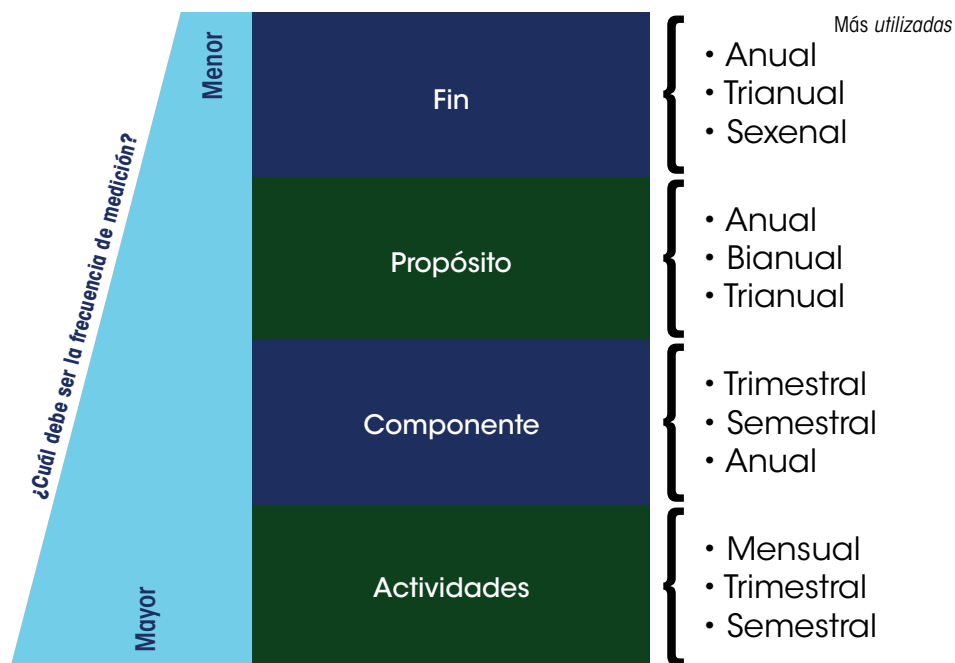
¿Cuál debe ser la frecuencia de medición?

Menor

Mayor

Más utilizadas

Fin
• Anual
• Trianual
• Sexenal

Propósito
• Anual
• Bianual
• Trianual

Componente
• Trimestral
• Semestral
• Anual

Actividades
• Mensual
• Trimestral
• Semestral